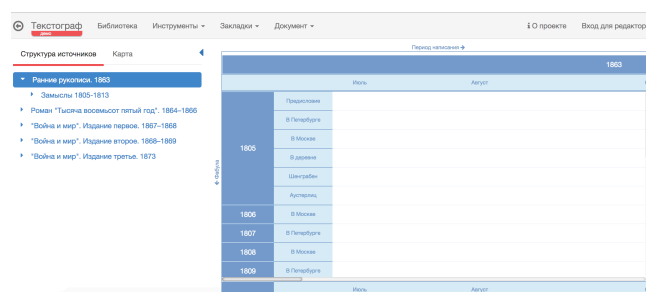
Текстограф
демо
Библиотека
Инструменты ▾
Закладки ▾
Документ ▾
ℹ О проекте
Вход для редактор

Структура источников
Карта

Ранние рукописи. 1863
Замыслы 1805-1813
Роман "Тысяча восемьсот пятый год". 1864–1866
"Война и мир". Издание первое. 1867–1868
"Война и мир". Издание второе. 1868–1869
"Война и мир". Издание третье. 1873

Период написания ✚
Фабула

| | | 1863 | |
|---|---|---|---|
| | | Июль | Август |
| 1805 | Предисловие | | |
| | В Петербурге | | |
| | В Москве | | |
| | В деревне | | |
| | Шенграбен | | |
| | Аустерлиц | | |
| 1806 | В Москве | | |
| 1807 | В Петербурге | | |
| 1808 | В Москве | | |
| 1809 | В Петербурге | | |
| | | Июль | Август |